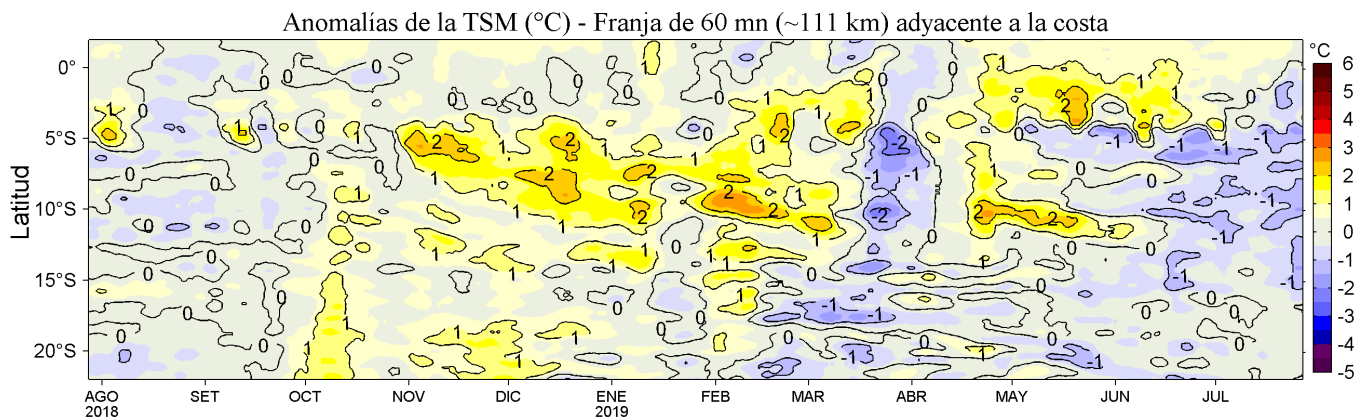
Anomalías de la TSM (°C) - Franja de 60 mn (~111 km) adyacente a la costa

Latitud

0°
5°S
10°S
15°S
20°S

AGO 2018
SET
OCT
NOV
DIC
ENE 2019
FEB
MAR
ABR
MAY
JUN
JUL

°C
6
5
4
3
2
1
0
-1
-2
-3
-4
-5

1 0 1 0 0 1 0 0 0 0 1 0 1 1 1 1 2 1 2 1 2 2 1 1 2 2 1 1 2 2 1 -2 -1 -1 -2 0 2 2 -1 -1 -1 -1 0 -1 -1 0 0 1 1 1 1 0 0 0 0 -1 -1 0 -1 -1 -1 0 0 1 1 0 1 0 0 0 -1 -1 0 1 0 -1 0